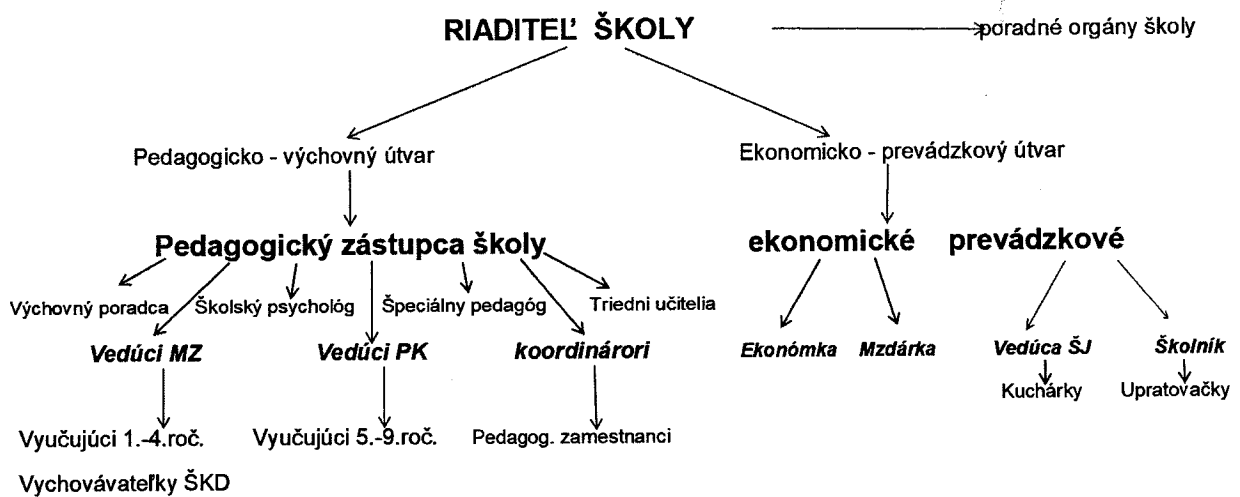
RIADITEĽ ŠKOLY

poradné orgány školy

Pedagogicko - výchovný útvar

Ekonomicko - prevádzkový útvar

Pedagogický zástupca školy

ekonomické

prevádzkové

Výchovný poradca

Školský psychológ

Špeciálny pedagóg

Triedni učitelia

Vedúci MZ

Vedúci PK

koordinárori

Ekonómka

Mzdárka

Vedúca ŠJ

Školník

Kuchárky

Upratovačky

Vyučujúci 1.-4.roč.

Vyučujúci 5.-9.roč.

Pedagog. zamestnanci

Vychovávateľky ŠKD